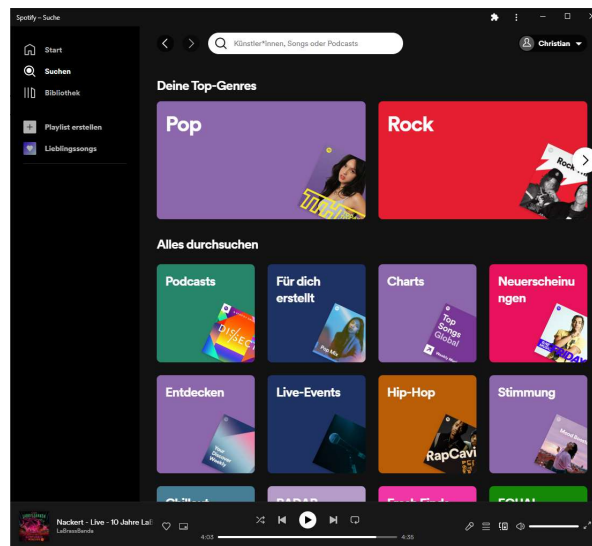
Spotify – Suche

Start
Suchen
Bibliothek

Playlist erstellen
Lieblingssongs

Künstler*innen, Songs oder Podcasts

Christian

Deine Top-Genres

Pop

Rock

Alles durchsuchen

Podcasts

Für dich erstellt

Charts

Neuerscheinungen

Top Songs Global

Pop Mix

Entdecken

Live-Events

Hip-Hop

Stimmung

RapCavi

Nackert - Live - 10 Jahre La
LaBrassBanda

4:03
4:35